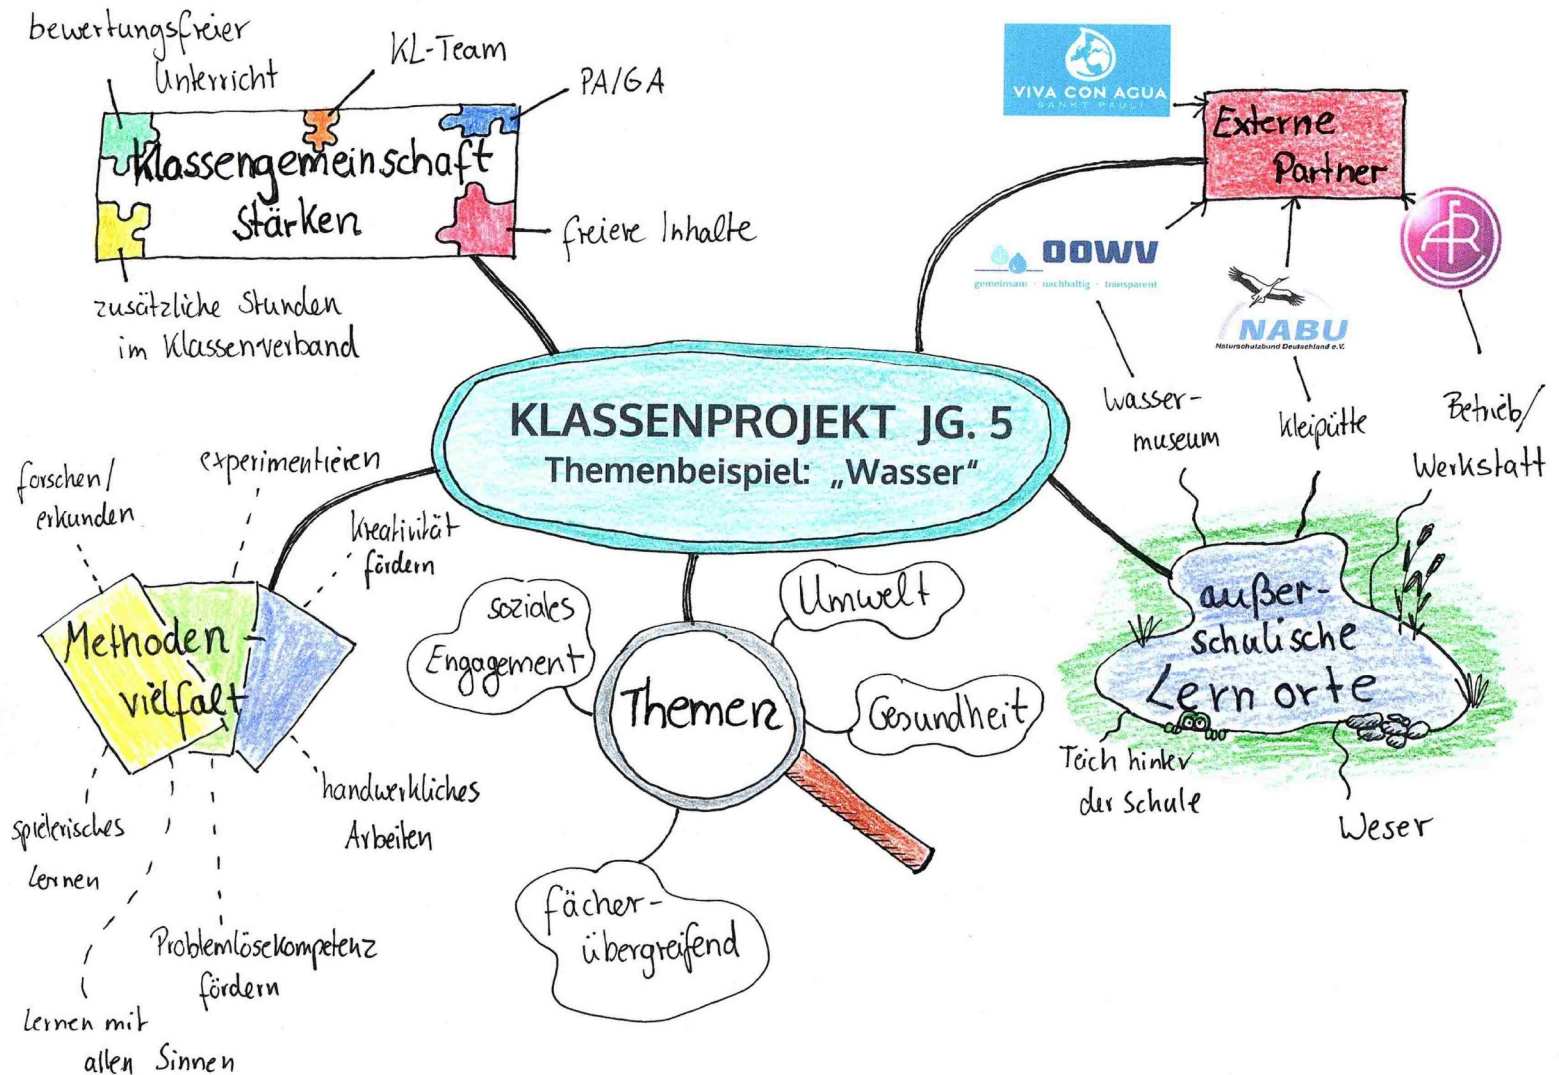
KLASSENPROJEKT JG. 5
Themenbeispiel: „Wasser"

bewertungsfreier Unterricht

KL-Team

PA/GA

Klassengemeinschaft stärken

freiere Inhalte

zusätzliche Stunden im Klassenverband

VIVA CON AGUA
SANKT PAULI

Externe Partner

OOWV
gemeinsam · nachhaltig · transparent

NABU
Naturschutzbund Deutschland e.V.

Wasser-museum

Kleipütte

Betrieb/Werkstatt

außer-schulische Lernorte

Teich hinter der Schule

Weser

forschen/erkunden

experimentieren

Kreativität fördern

Methodenvielfalt

handwerkliches Arbeiten

spielerisches Lernen

Problemlösekompetenz fördern

Lernen mit allen Sinnen

soziales Engagement

Umwelt

Themen

Gesundheit

fächer-übergreifend